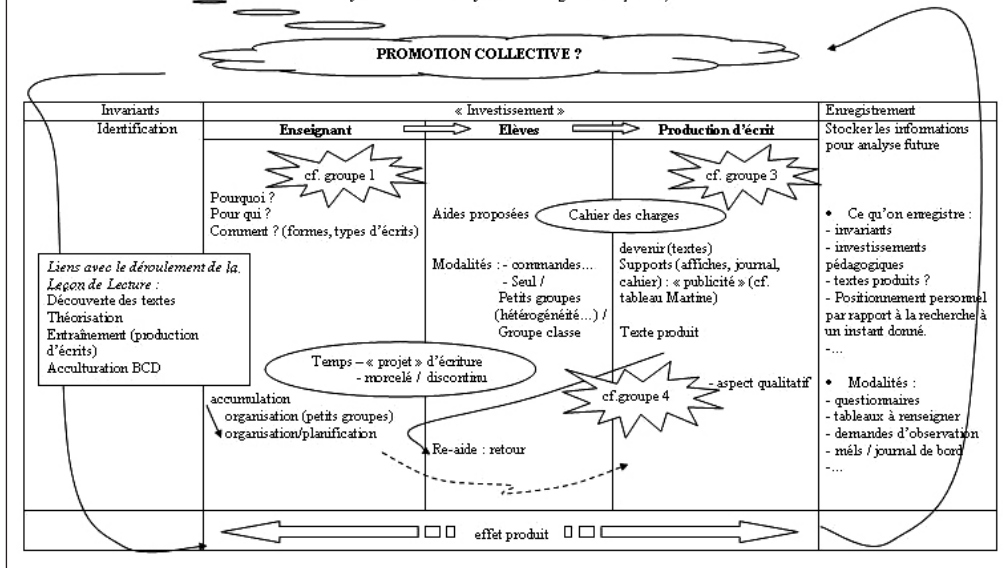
PROMOTION COLLECTIVE ?

| Invariants | « Investissement » | | | Enregistrement |
|---|---|---|---|---|
| Identification | Enseignant | Elèves | Production d'écrit | Stocker les informations pour analyse future |
| | cf. groupe 1 | | cf. groupe 3 | |
| | Pourquoi ? Pour qui ? Comment ? (formes, types d'écrits) | Aides proposées | Cahier des charges | • Ce qu'on enregistre : - invariants - investissements pédagogiques - textes produits ? - Positionnement personnel par rapport à la recherche à un instant donné. -... |
| | | Modalités : - commandes... - Seul / Petits groupes (hétérogénéité...) / Groupe classe | devenir (textes) Supports (affiches, journal, cahier) : « publicité » (cf. tableau Martine) Texte produit | |
| | Temps – « projet » d'écriture - morcelé / discontinu | | - aspect qualitatif cf.groupe 4 | • Modalités : - questionnaires - tableaux à renseigner - demandes d'observation - méls / journal de bord -... |
| | accumulation organisation (petits groupes) organisation/planification | Re-aide : retour | | |
| | effet produit | | | |

Liens avec le déroulement de la Leçon de Lecture :
Découverte des textes
Théorisation
Entraînement (production d'écrits)
Acculturation BCD